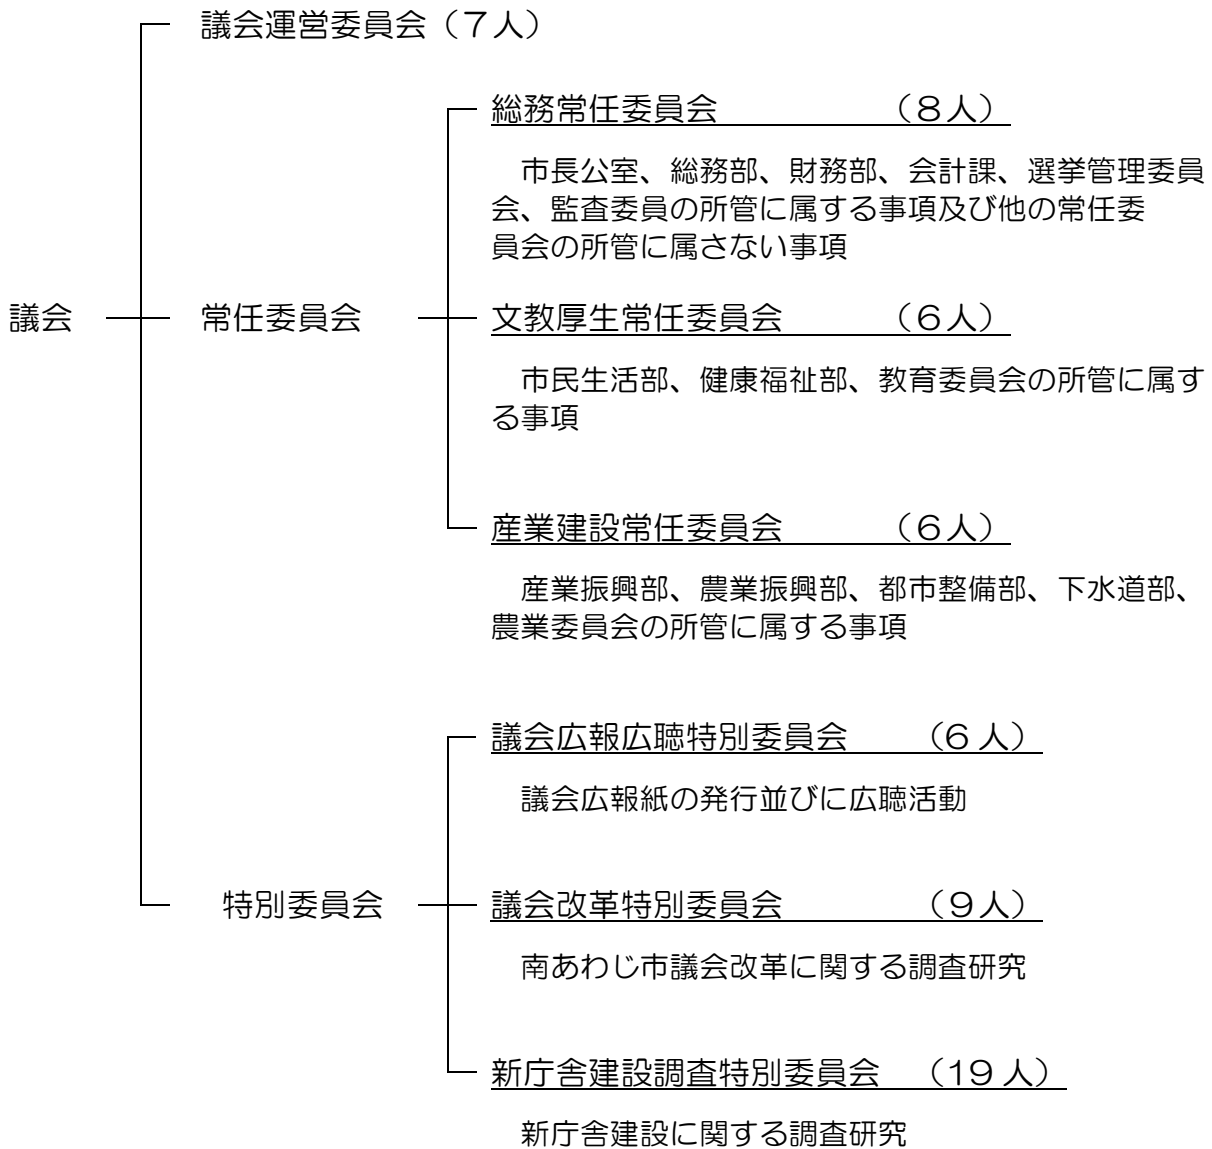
議会

議会運営委員会（７人）

常任委員会

総務常任委員会　　　（８人）

市長公室、総務部、財務部、会計課、選挙管理委員会、監査委員の所管に属する事項及び他の常任委員会の所管に属さない事項

文教厚生常任委員会　　　（６人）

市民生活部、健康福祉部、教育委員会の所管に属する事項

産業建設常任委員会　　　（６人）

産業振興部、農業振興部、都市整備部、下水道部、農業委員会の所管に属する事項

特別委員会

議会広報広聴特別委員会　　（６人）

議会広報紙の発行並びに広聴活動

議会改革特別委員会　　　（９人）

南あわじ市議会改革に関する調査研究

新庁舎建設調査特別委員会　（19人）

新庁舎建設に関する調査研究